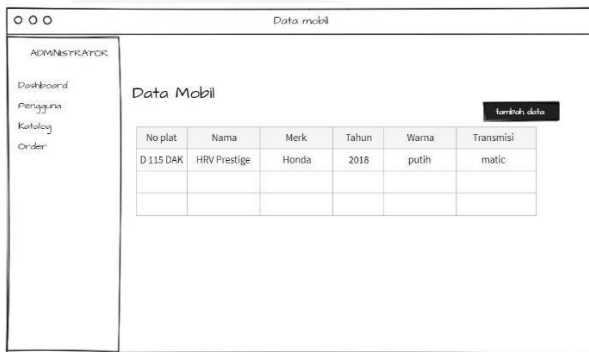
Data mobil

ADMINISTRATOR

Dashboard
Pengguna
Katalog
Order

Data Mobil

tambah data

| No plat | Nama | Merk | Tahun | Warna | Transmisi |
|---|---|---|---|---|---|
| D 115 DAK | HRV Prestige | Honda | 2018 | putih | matic |
| | | | | | |
| | | | | | |